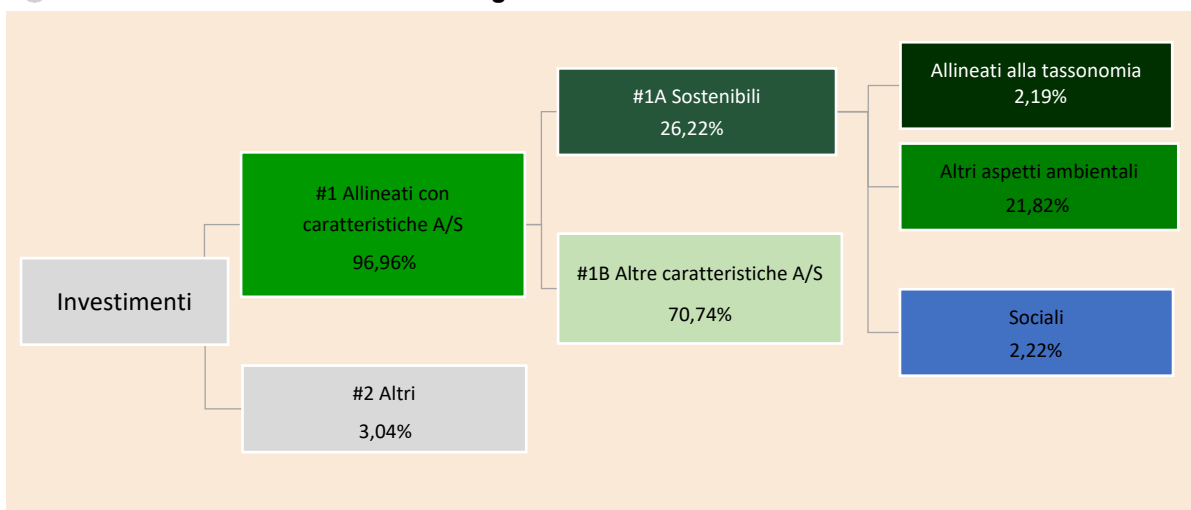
Investimenti

#1 Allineati con caratteristiche A/S
96,96%

#2 Altri
3,04%

#1A Sostenibili
26,22%

#1B Altre caratteristiche A/S
70,74%

Allineati alla tassonomia
2,19%

Altri aspetti ambientali
21,82%

Sociali
2,22%